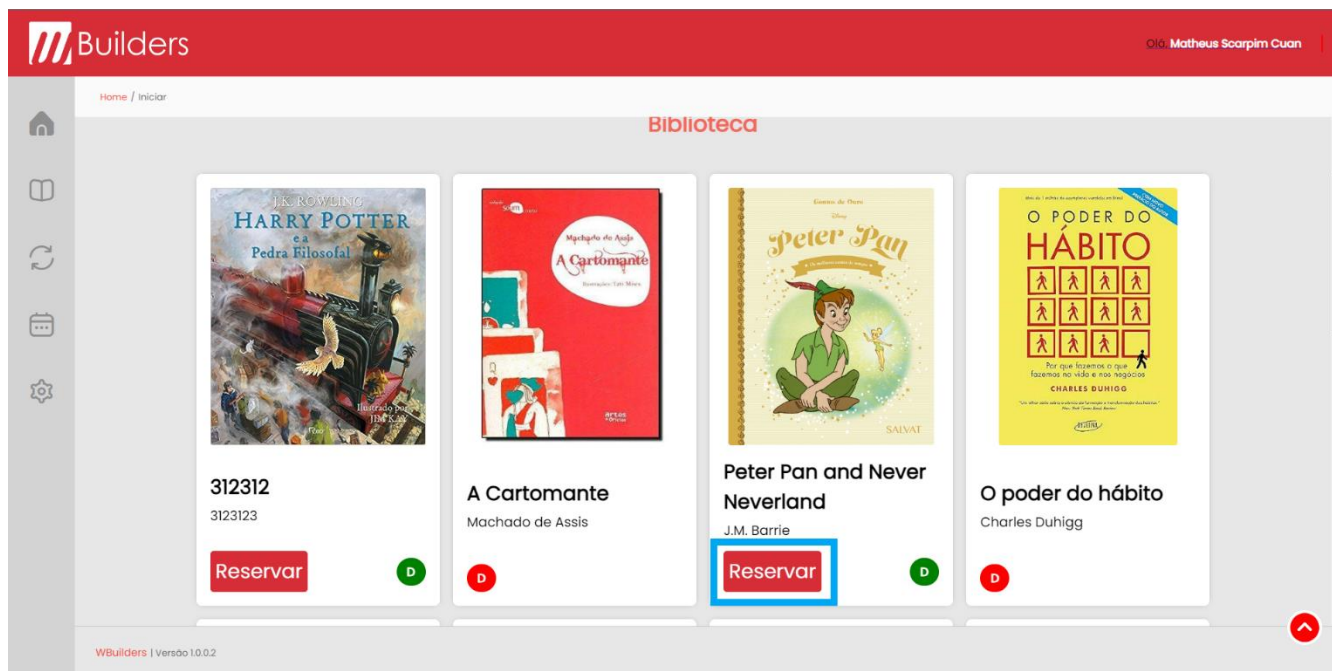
Builders

Olá, Matheus Scarpim Cuan

Home / Iniciar

Biblioteca

J.K. ROWLING
HARRY POTTER
e a
Pedra Filosofal
Ilustrado por
JIM KAY

312312
3123123
Reservar
D

Machado de Assis
A Cartomante

A Cartomante
Machado de Assis
D

Peter Pan
SALVAT

Peter Pan and Never Neverland
J.M. Barrie
Reservar
D

O PODER DO
HÁBITO
Por que fazemos o que fazemos na vida e nos negócios
CHARLES DUHIGG

O poder do hábito
Charles Duhigg
D

WBuilders | Versão 1.0.0.2